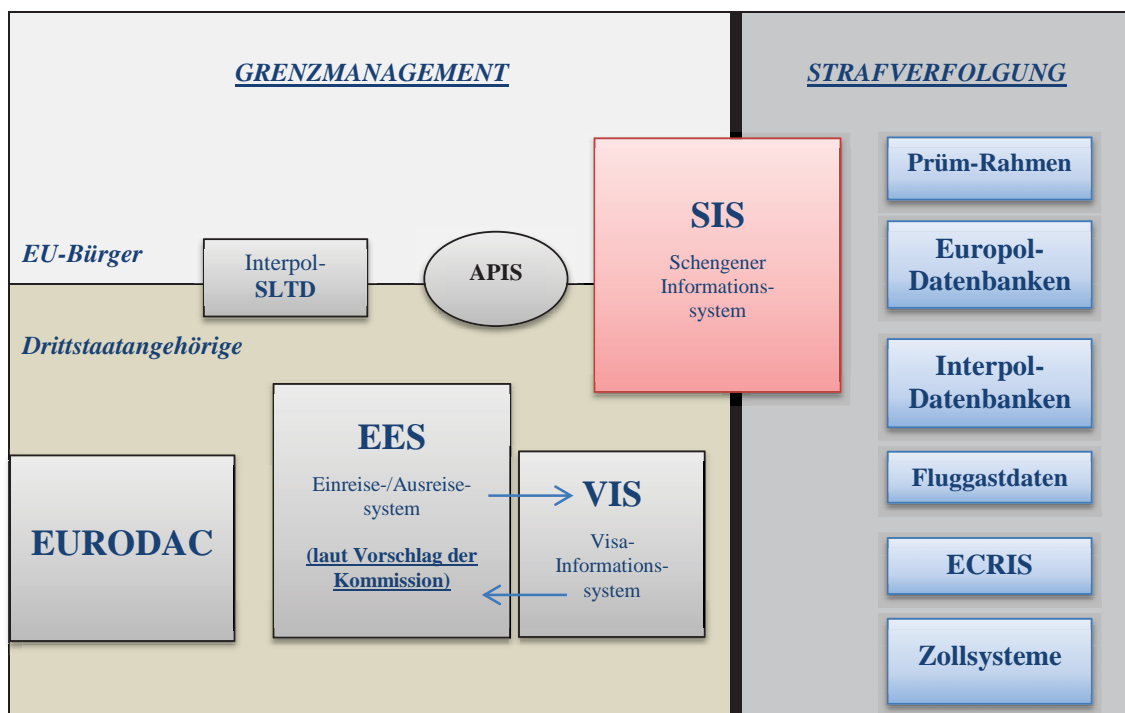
GRENZMANAGEMENT

STRAFVERFOLGUNG

EU-Bürger

Interpol-SLTD

APIS

SIS
Schengener Informationssystem

Prüm-Rahmen

Europol-Datenbanken

Drittstaatangehörige

Interpol-Datenbanken

EES
Einreise-/Ausreisesystem
(laut Vorschlag der Kommission)

VIS
Visa-Informationssystem

Fluggastdaten

EURODAC

ECRIS

Zollsysteme